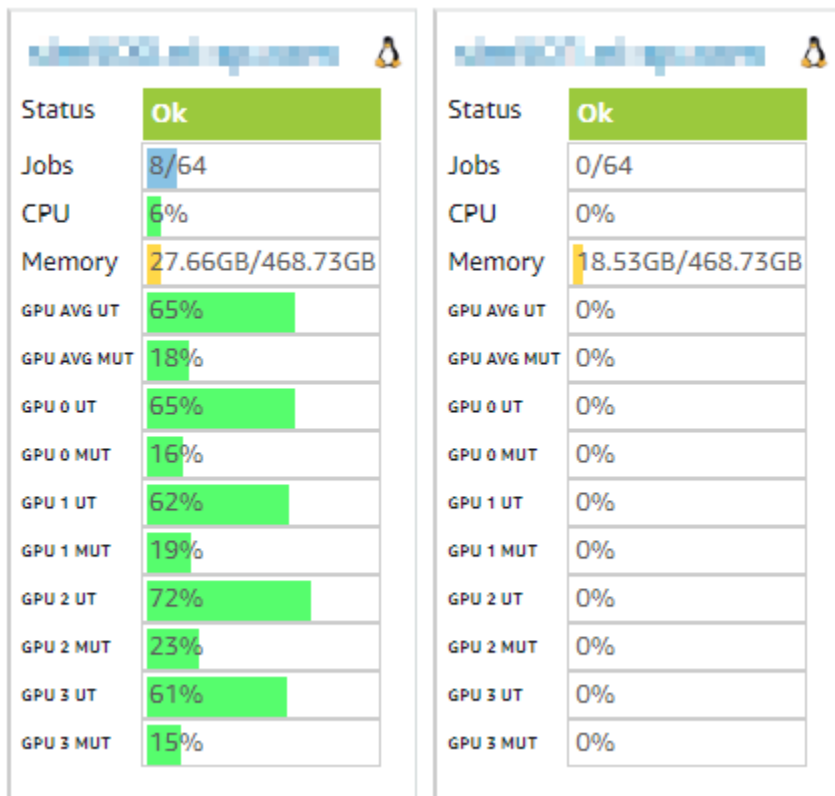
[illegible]

| Status | Ok |
|---|---|
| Jobs | 8/64 |
| CPU | 6% |
| Memory | 27.66GB/468.73GB |
| GPU AVG UT | 65% |
| GPU AVG MUT | 18% |
| GPU 0 UT | 65% |
| GPU 0 MUT | 16% |
| GPU 1 UT | 62% |
| GPU 1 MUT | 19% |
| GPU 2 UT | 72% |
| GPU 2 MUT | 23% |
| GPU 3 UT | 61% |
| GPU 3 MUT | 15% |

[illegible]

| Status | Ok |
|---|---|
| Jobs | 0/64 |
| CPU | 0% |
| Memory | 18.53GB/468.73GB |
| GPU AVG UT | 0% |
| GPU AVG MUT | 0% |
| GPU 0 UT | 0% |
| GPU 0 MUT | 0% |
| GPU 1 UT | 0% |
| GPU 1 MUT | 0% |
| GPU 2 UT | 0% |
| GPU 2 MUT | 0% |
| GPU 3 UT | 0% |
| GPU 3 MUT | 0% |